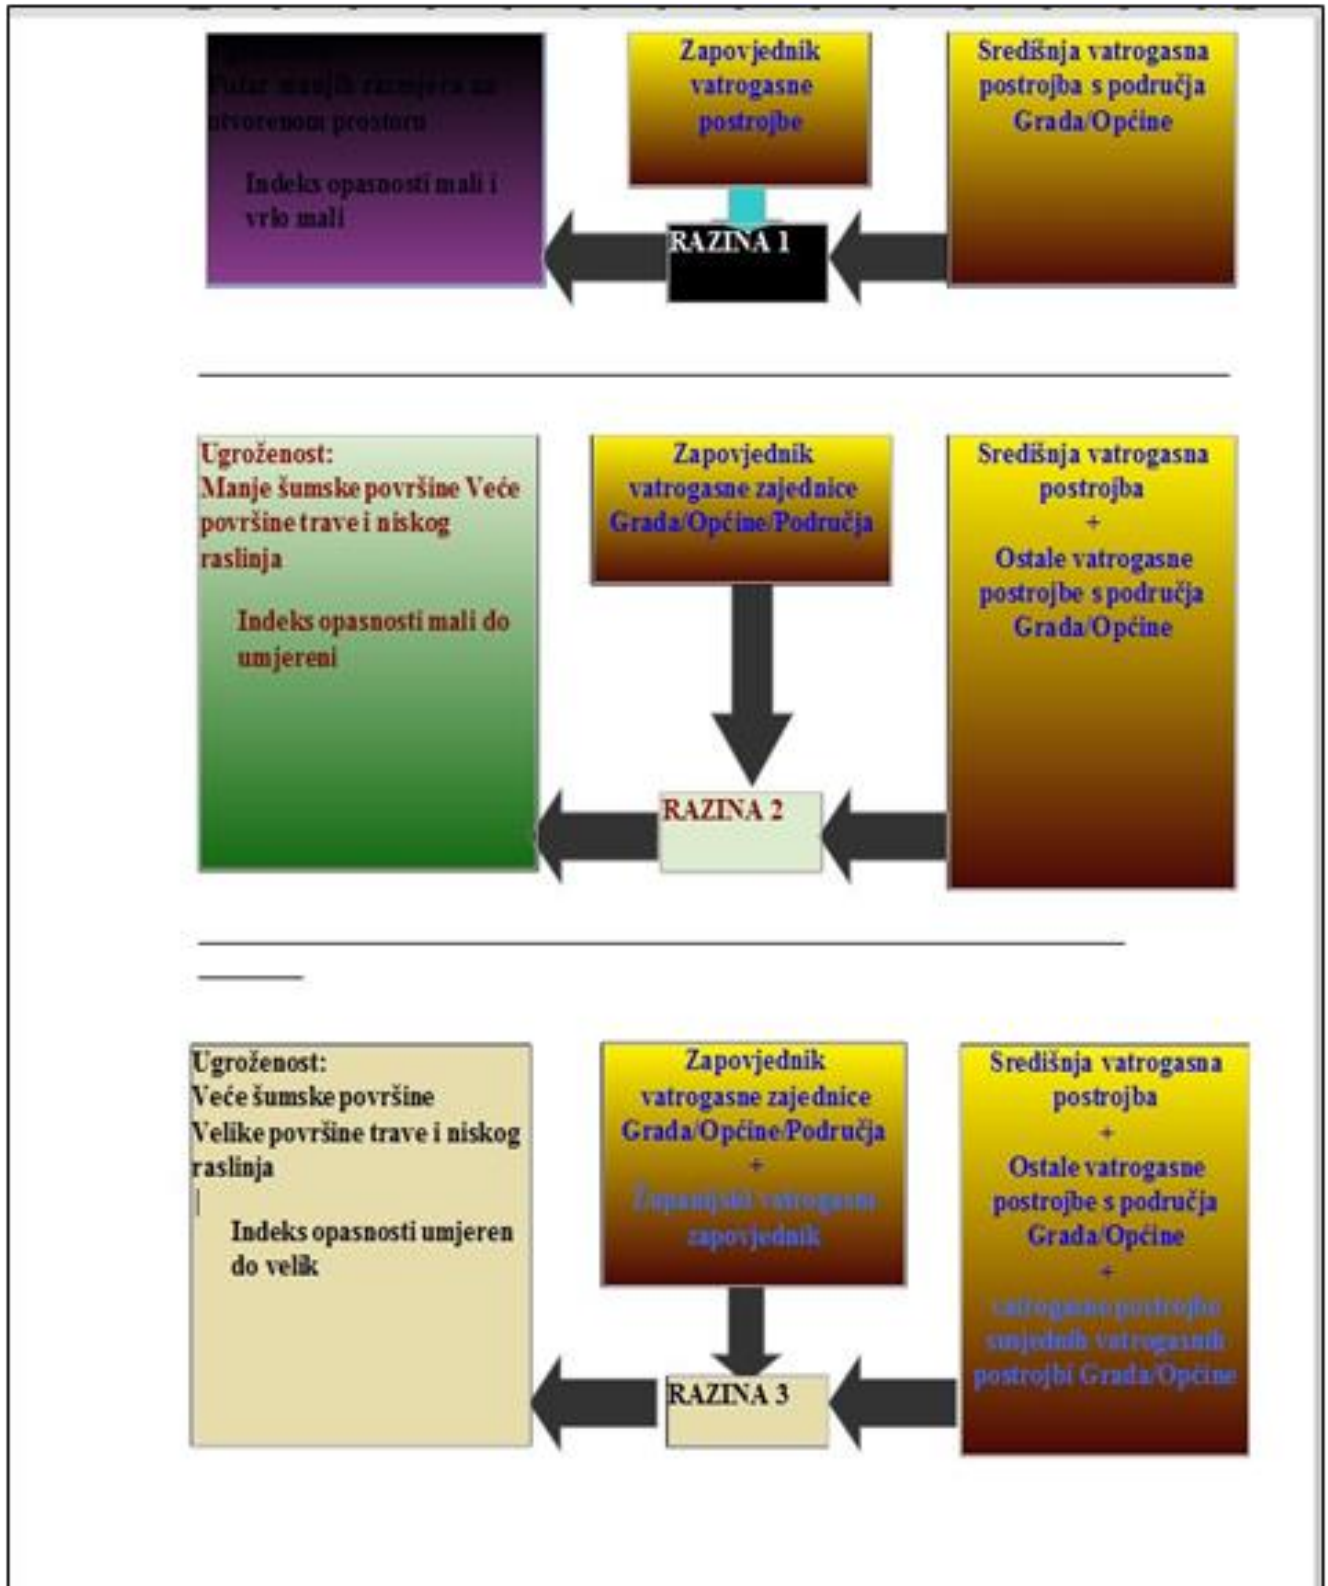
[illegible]
Požar manjih razmjera na otvorenom prostoru

Indeks opasnosti mali i vrlo mali

Zapovjednik vatrogasne postrojbe

Središnja vatrogasna postrojba s područja Grada/Općine

RAZINA 1

Ugroženost:
Manje šumske površine Veće površine trave i niskog raslinja

Indeks opasnosti mali do umjereni

Zapovjednik vatrogasne zajednice Grada/Općine/Područja

Središnja vatrogasna postrojba
+
Ostale vatrogasne postrojbe s područja Grada/Općine

RAZINA 2

Ugroženost:
Veće šumske površine
Velike površine trave i niskog raslinja

Indeks opasnosti umjeren do velik

Zapovjednik vatrogasne zajednice Grada/Općine/Područja
+
Županijski vatrogasni zapovjednik

Središnja vatrogasna postrojba
+
Ostale vatrogasne postrojbe s područja Grada/Općine
+
vatrogasne postrojbe susjednih vatrogasnih postrojbi Grada/Općine

RAZINA 3